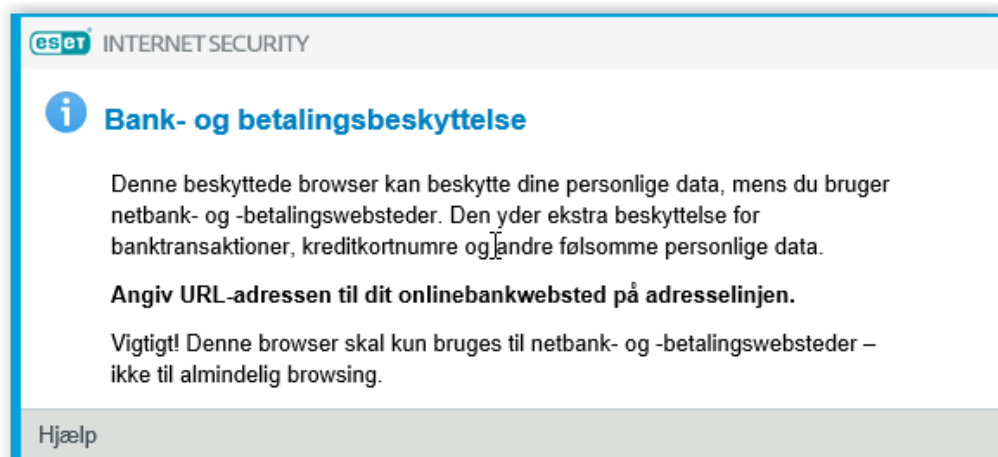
eset INTERNET SECURITY

Bank- og betalingsbeskyttelse

Denne beskyttede browser kan beskytte dine personlige data, mens du bruger netbank- og -betalingswebsteder. Den yder ekstra beskyttelse for banktransaktioner, kreditkortnumre og andre følsomme personlige data.

Angiv URL-adressen til dit onlinebankwebsted på adresselinjen.

Vigtigt! Denne browser skal kun bruges til netbank- og -betalingswebsteder – ikke til almindelig browsing.

Hjælp